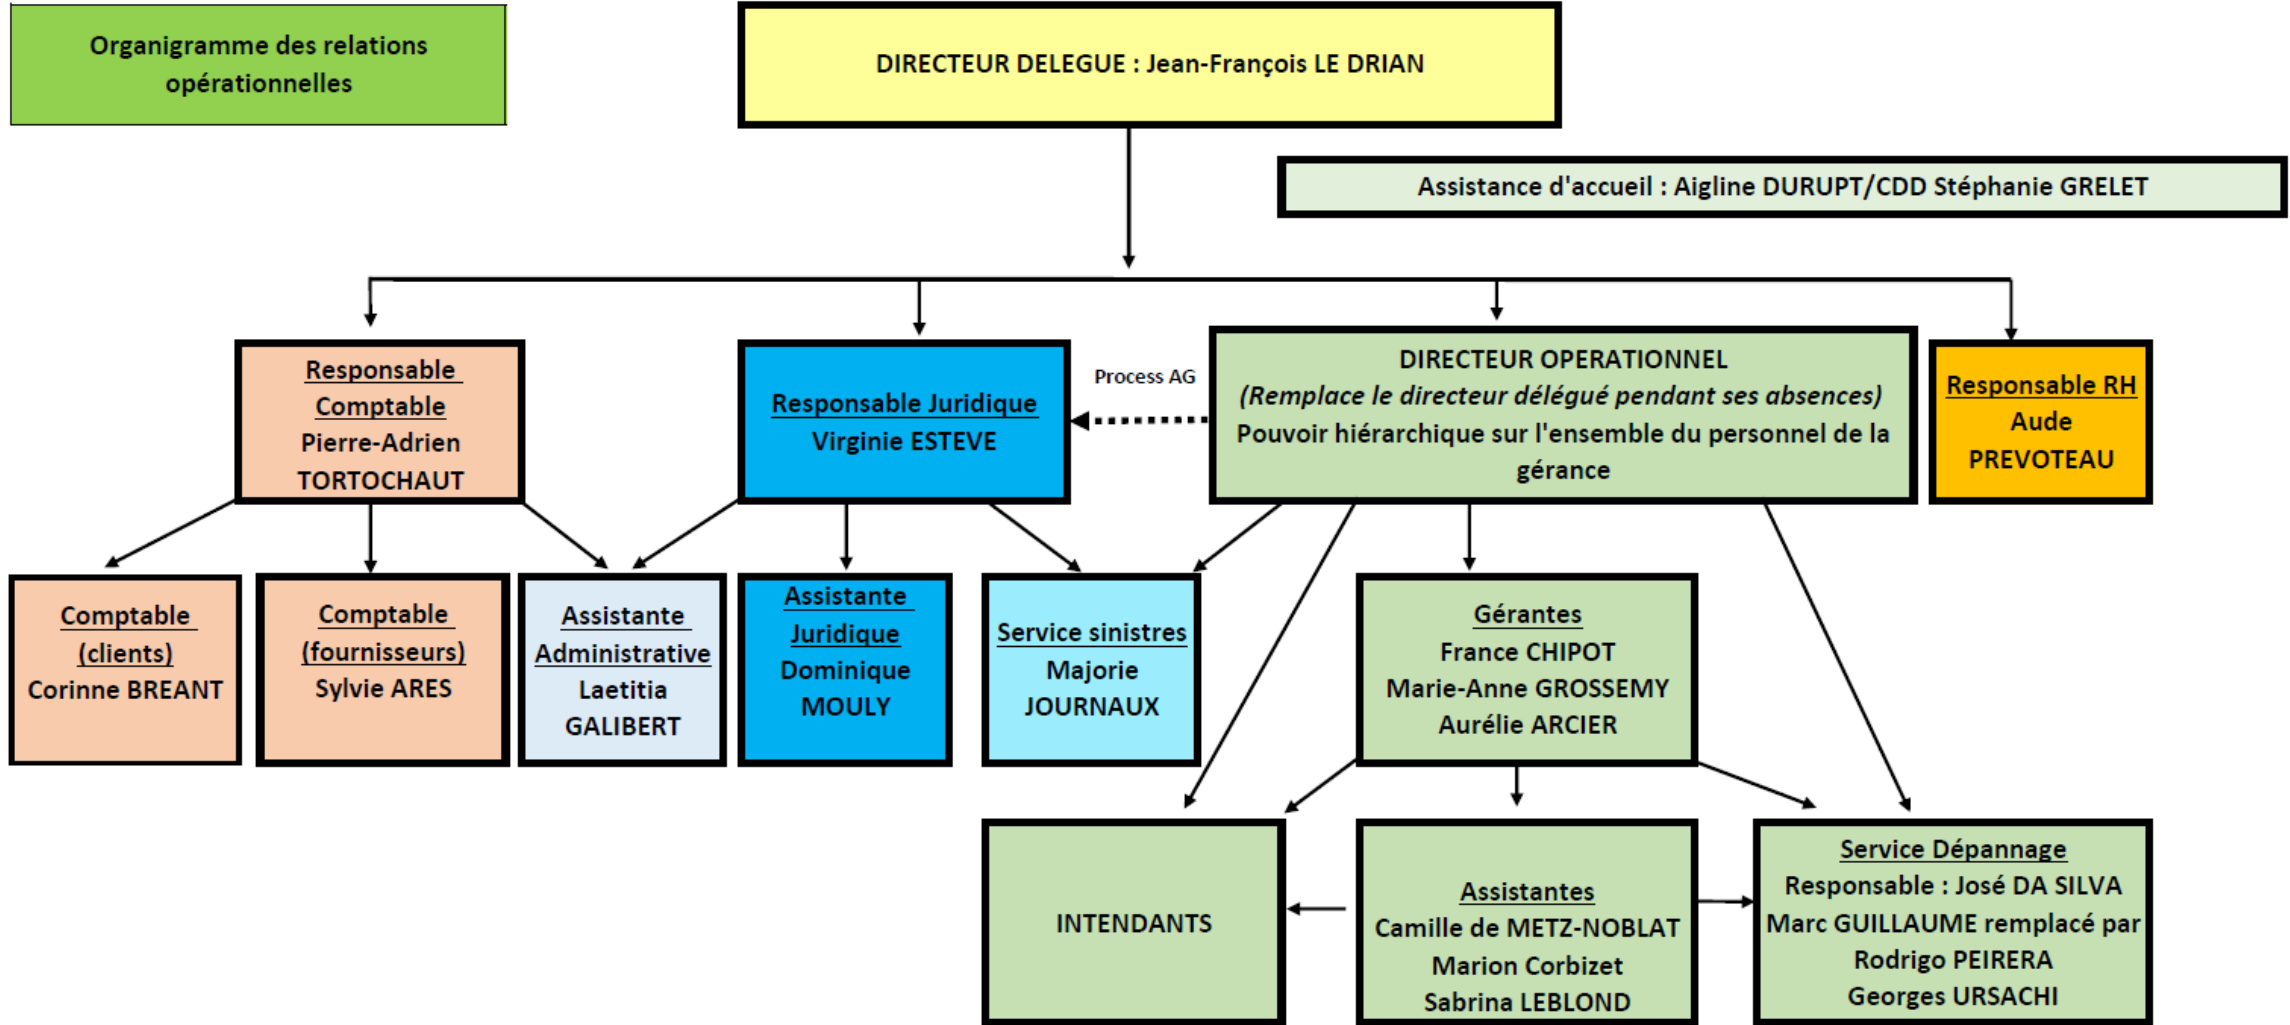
Organigramme des relations opérationnelles

DIRECTEUR DELEGUE : Jean-François LE DRIAN

Assistance d'accueil : Aigline DURUPT/CDD Stéphanie GRELET

Responsable Comptable
Pierre-Adrien TORTOCHAUT

Responsable Juridique
Virginie ESTEVE

Process AG

DIRECTEUR OPERATIONNEL
*(Remplace le directeur délégué pendant ses absences)*
Pouvoir hiérarchique sur l'ensemble du personnel de la gérance

Responsable RH
Aude PREVOTEAU

Comptable (clients)
Corinne BREANT

Comptable (fournisseurs)
Sylvie ARES

Assistante Administrative
Laetitia GALIBERT

Assistante Juridique
Dominique MOULY

Service sinistres
Majorie JOURNAUX

Gérantes
France CHIPOT
Marie-Anne GROSSEMY
Aurélie ARCIER

INTENDANTS

Assistantes
Camille de METZ-NOBLAT
Marion Corbizet
Sabrina LEBLOND

Service Dépannage
Responsable : José DA SILVA
Marc GUILLAUME remplacé par Rodrigo PEIRERA
Georges URSACHI